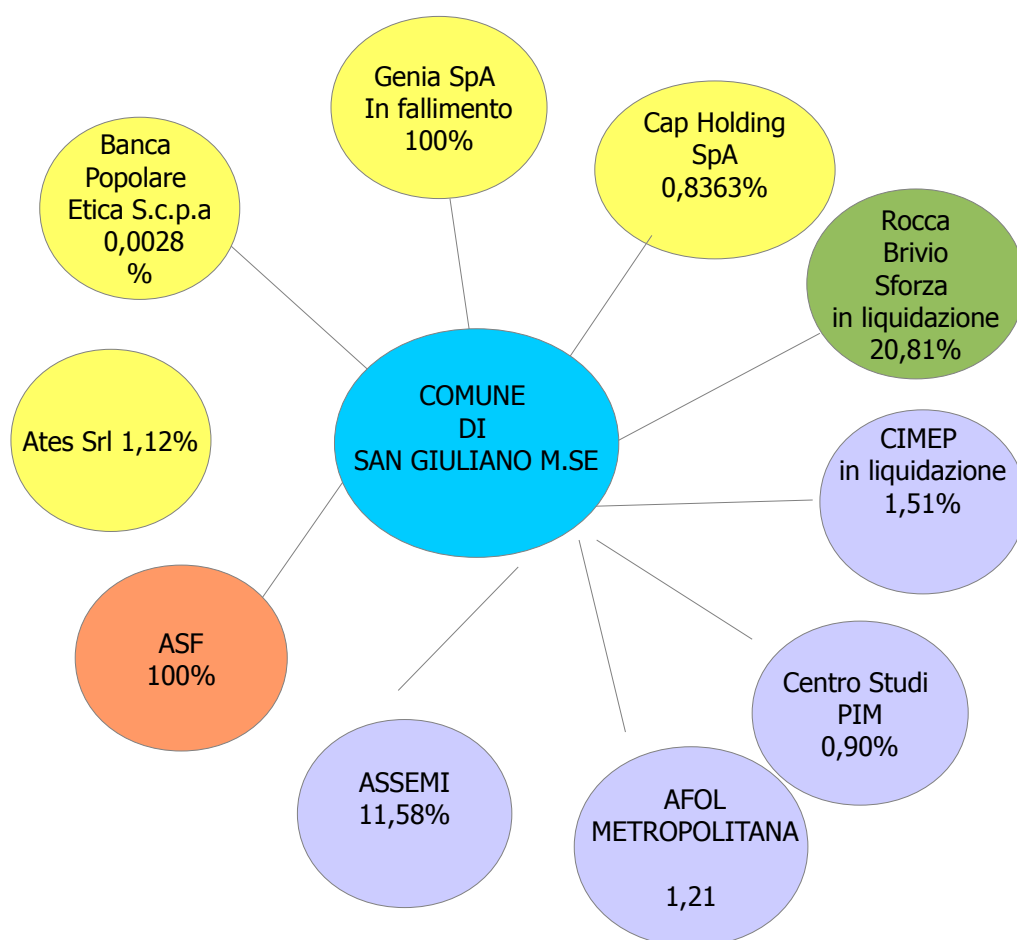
COMUNE
DI
SAN GIULIANO M.SE

Banca Popolare Etica S.c.p.a 0,0028 %

Genia SpA In fallimento 100%

Cap Holding SpA 0,8363%

Rocca Brivio Sforza in liquidazione 20,81%

Ates Srl 1,12%

CIMEP in liquidazione 1,51%

ASF 100%

Centro Studi PIM 0,90%

ASSEMI 11,58%

AFOL METROPOLITANA

1,21